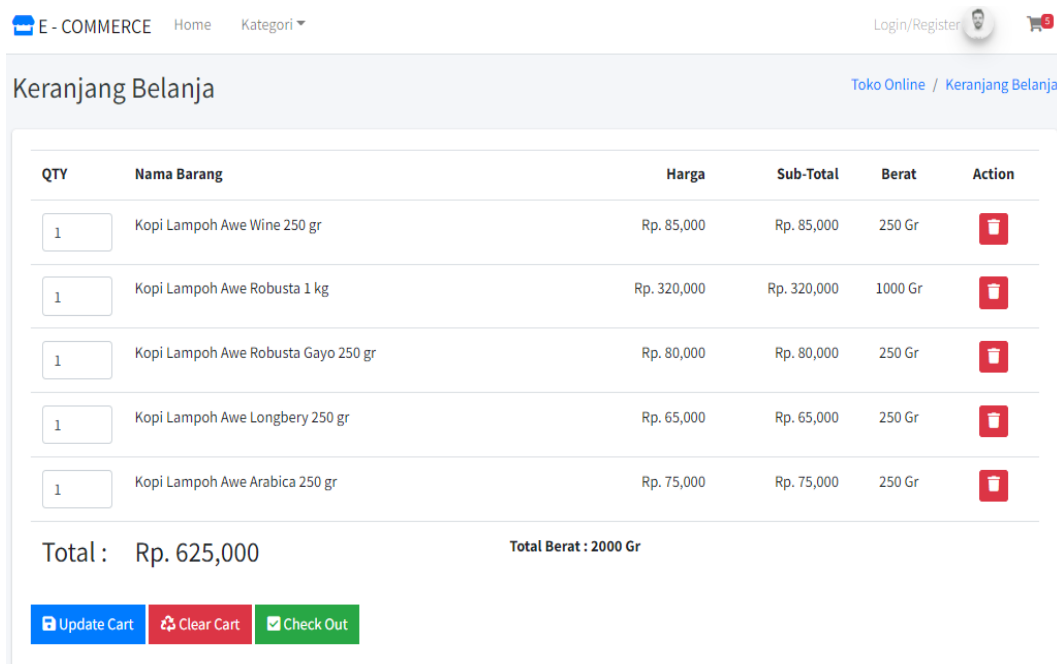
E - COMMERCE Home Kategori

Login/Register 5

Keranjang Belanja

Toko Online / Keranjang Belanja

| QTY | Nama Barang | Harga | Sub-Total | Berat | Action |
|---|---|---|---|---|---|
| 1 | Kopi Lampoh Awe Wine 250 gr | Rp. 85,000 | Rp. 85,000 | 250 Gr | |
| 1 | Kopi Lampoh Awe Robusta 1 kg | Rp. 320,000 | Rp. 320,000 | 1000 Gr | |
| 1 | Kopi Lampoh Awe Robusta Gayo 250 gr | Rp. 80,000 | Rp. 80,000 | 250 Gr | |
| 1 | Kopi Lampoh Awe Longbery 250 gr | Rp. 65,000 | Rp. 65,000 | 250 Gr | |
| 1 | Kopi Lampoh Awe Arabica 250 gr | Rp. 75,000 | Rp. 75,000 | 250 Gr | |

Total : Rp. 625,000

Total Berat : 2000 Gr

Update Cart Clear Cart Check Out